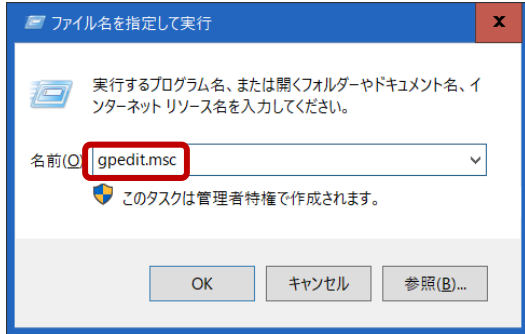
ファイル名を指定して実行

x

実行するプログラム名、または開くフォルダーやドキュメント名、インターネット リソース名を入力してください。

名前(O): gpedit.msc

このタスクは管理者特権で作成されます。

OK

キャンセル

参照(B)...